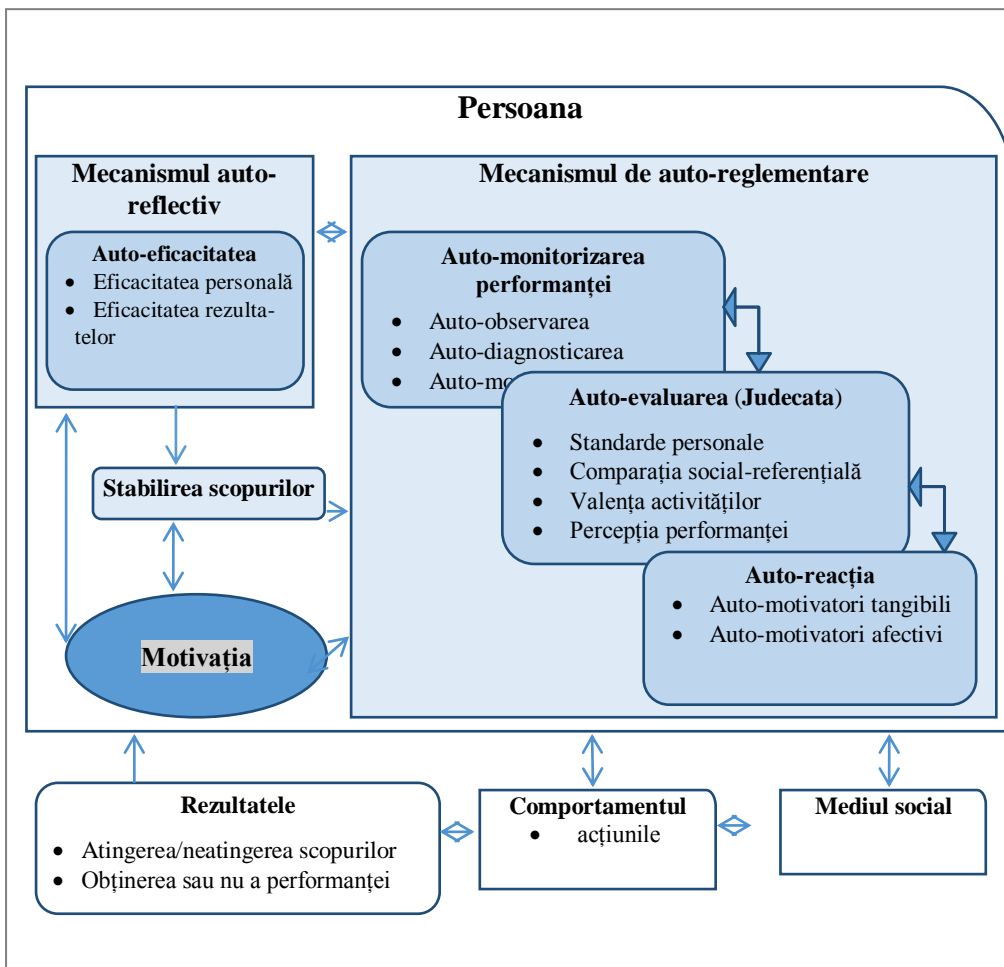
Persoana

Mecanismul auto-reflectiv

Auto-eficacitatea
- Eficacitatea personală
- Eficacitatea rezultatelor

Mecanismul de auto-reglementare

Auto-monitorizarea performanței
- Auto-observarea
- Auto-diagnosticarea
- Auto-mo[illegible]

Auto-evaluarea (Judecata)
- Standarde personale
- Comparația social-referențială
- Valența activităților
- Percepția performanței

Auto-reacția
- Auto-motivatori tangibili
- Auto-motivatori afectivi

Stabilirea scopurilor

Motivația

Rezultatele
- Atingerea/neatingerea scopurilor
- Obținerea sau nu a performanței

Comportamentul
- acțiunile

Mediul social